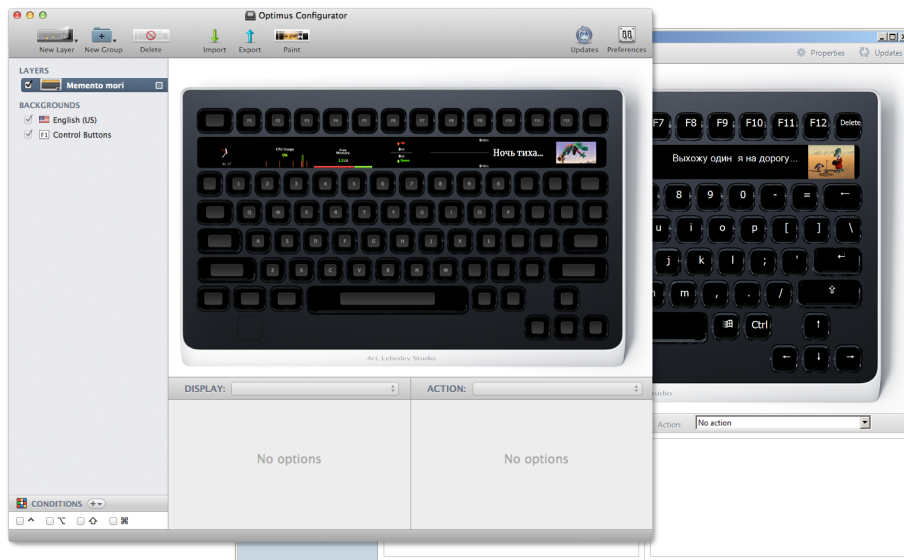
Optimus Configurator

New Layer
New Group
Delete
Import
Export
Paint
Updates
Preferences

Properties
Updates

LAYERS
Memento mori
BACKGROUNDS
English (US)
Control Buttons

CPU Usage
Free Memory
Ночь тиха...

Art. Lebedev Studio

DISPLAY:
ACTION:
No options
No options

CONDITIONS

F7 F8 F9 F10 F11 F12 Delete
Выхожу один я на дорогу...
8 9 0 - = ←
u i o p [ ] \
j k l ; '
m , . / ⇧
Ctrl ↑
← ↓ →

Action:
No action